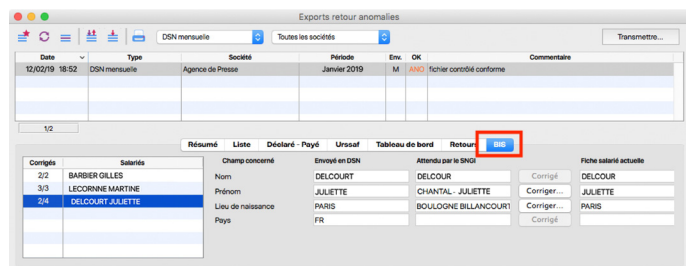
Exports retour anomalies

DSN mensuelle

Toutes les sociétés

Transmettre...

| Date | Type | Société | Période | Env. | OK | Commentaire |
|---|---|---|---|---|---|---|
| 12/02/19 18:52 | DSN mensuelle | Agence de Presse | Janvier 2019 | M | ANO | fichier contrôlé conforme |

1/2

Résumé | Liste | Déclaré - Payé | Ursaf | Tableau de bord | Retour | BIS

| Corrigés | Salariés |
|---|---|
| 2/2 | BARBIER GILLES |
| 3/3 | LECORNNE MARTINE |
| 2/4 | DELCOURT JULIETTE |

| Champ concerné | Envoyé en DSN | Attendu par le SNGI | | Fiche salarié actuelle |
|---|---|---|---|---|
| Nom | DELCOURT | DELCOUR | Corrigé | DELCOUR |
| Prénom | JULIETTE | CHANTAL - JULIETTE | Corriger... | JULIETTE |
| Lieu de naissance | PARIS | BOULOGNE BILLANCOURT | Corriger... | PARIS |
| Pays | FR | | Corrigé | |